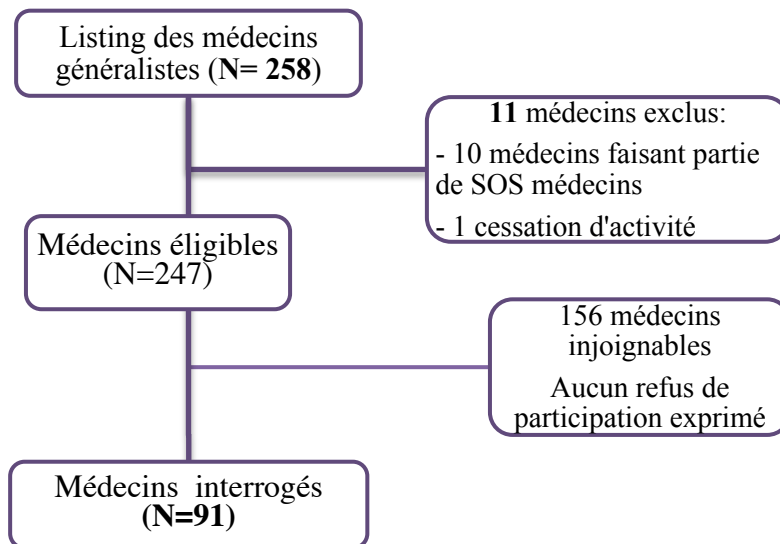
Listing des médecins généralistes (**N= 258**)

**11** médecins exclus:
- 10 médecins faisant partie de SOS médecins
- 1 cessation d'activité

Médecins éligibles (N=247)

156 médecins injoignables
Aucun refus de participation exprimé

Médecins interrogés (**N=91**)